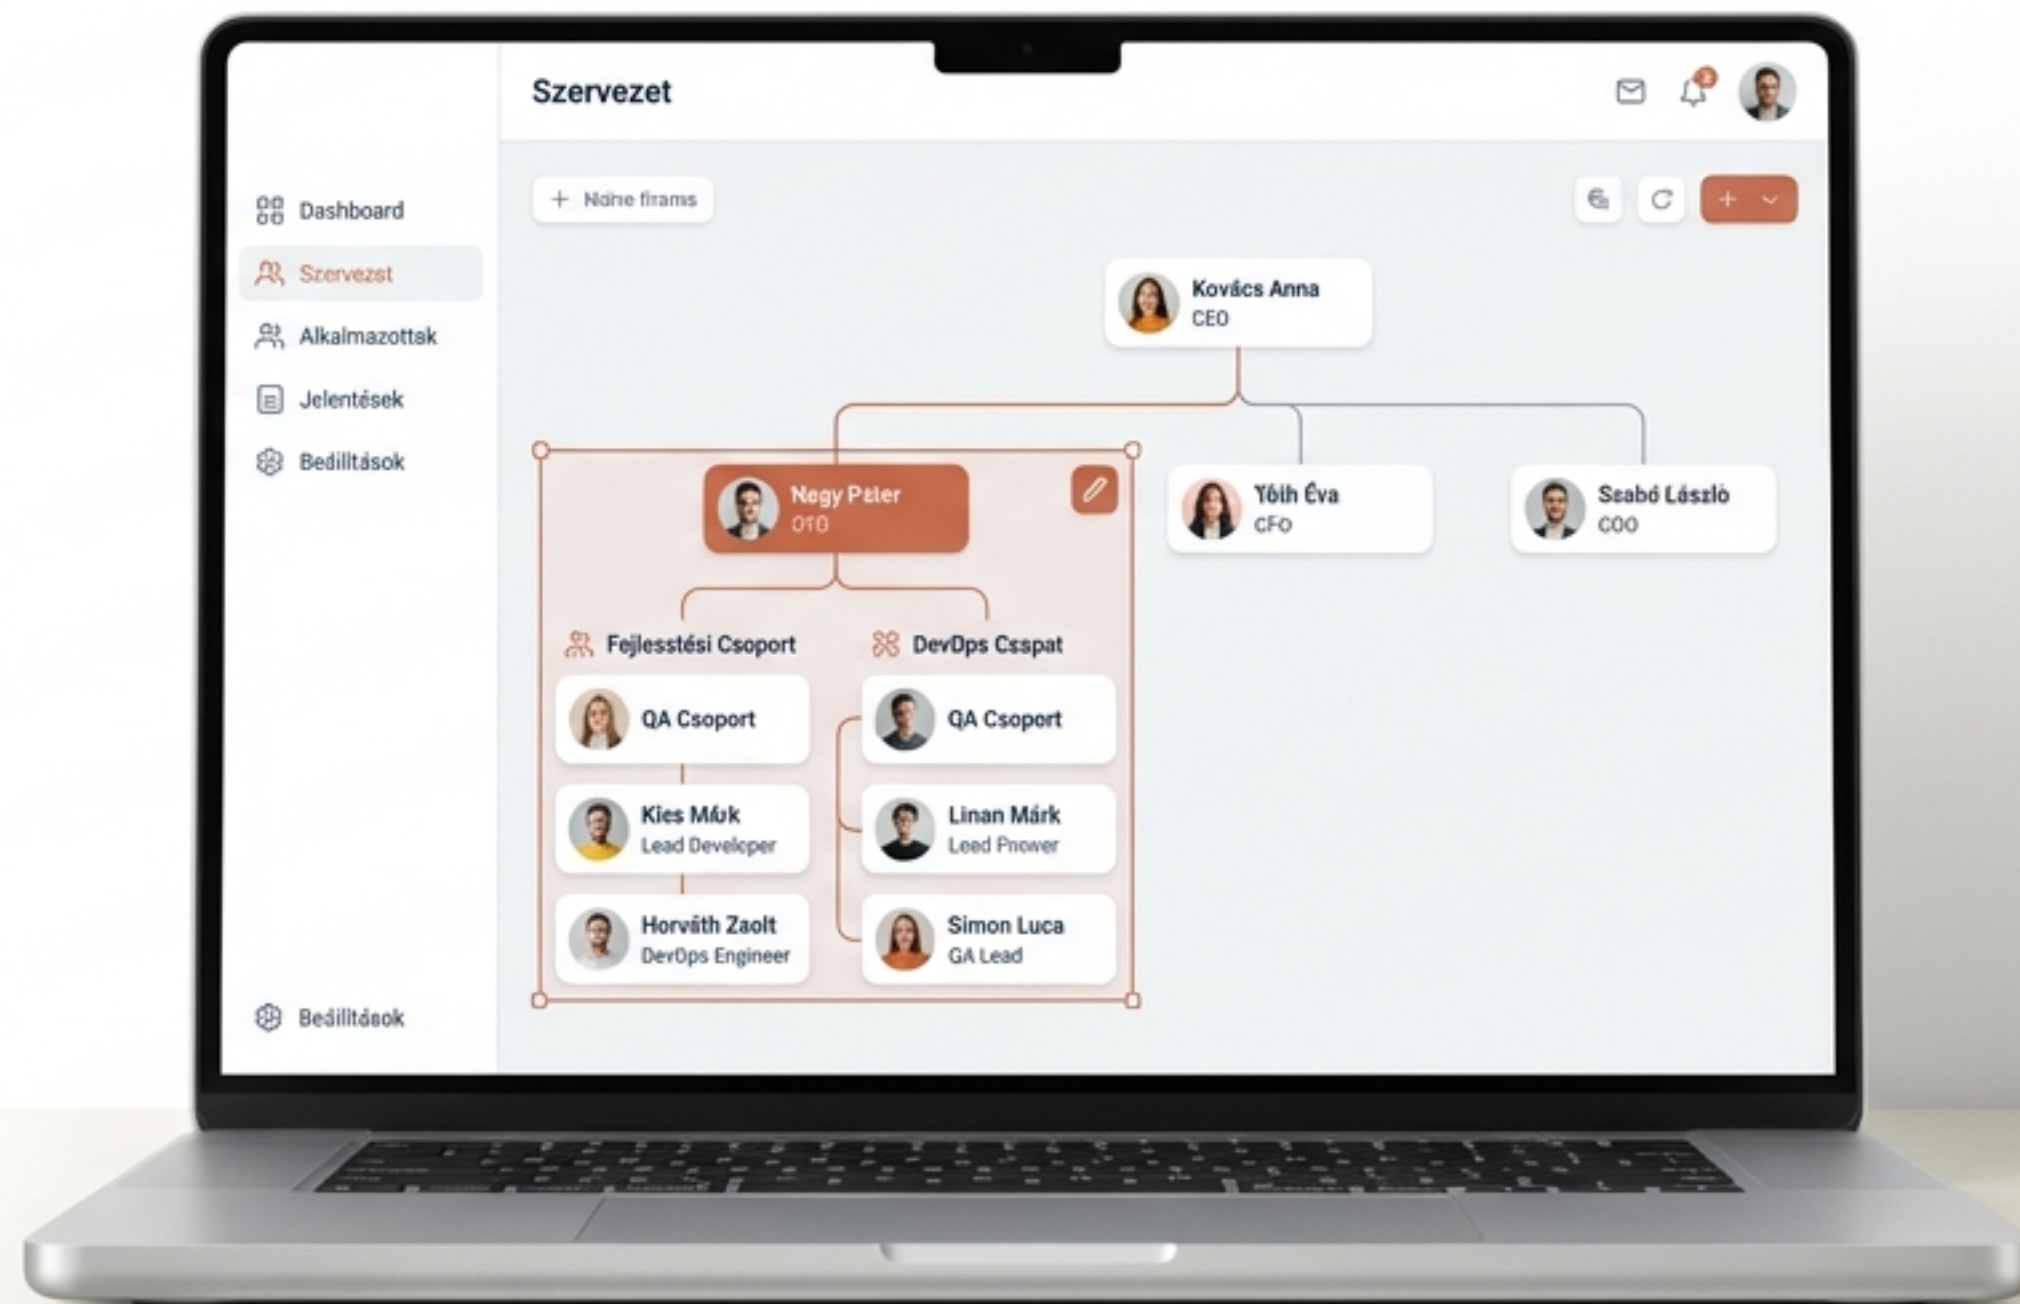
Szervezet

Dashboard
Szervezst
Alkalmazottak
Jelentések
Bedilitások

Nidne firams

Kovács Anna
CEO

Negy Peter
OTO

Yòih Éva
CFo

Ssabó László
COO

Fejlesstési Csoport

DevDps Csspat

QA Csoport

QA Csoport

Kies Múk
Lead Develcper

Linan Márk
Leed Pnower

Horváth Zaolt
DevOps Engineer

Simon Luca
GA Lead

Beáilitások